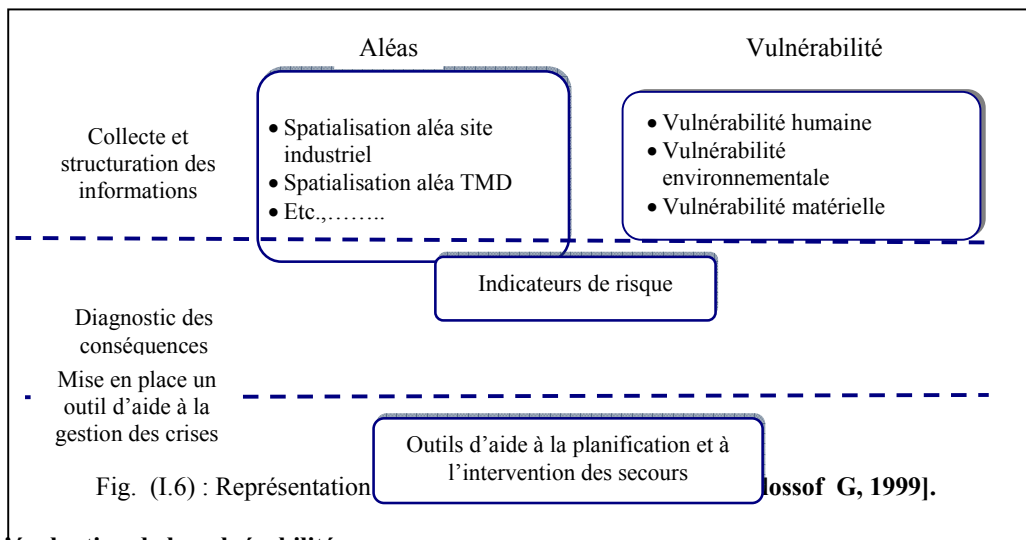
Aléas

Vulnérabilité

Collecte et structuration des informations

• Spatialisation aléa site industriel
• Spatialisation aléa TMD
• Etc.,……..

• Vulnérabilité humaine
• Vulnérabilité environnementale
• Vulnérabilité matérielle

Indicateurs de risque

Diagnostic des conséquences

Mise en place un outil d'aide à la gestion des crises

Outils d'aide à la planification et à l'intervention des secours

Fig. (I.6) : Représentation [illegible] lossof G, 1999].

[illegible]évaluation de la vulnérabilité